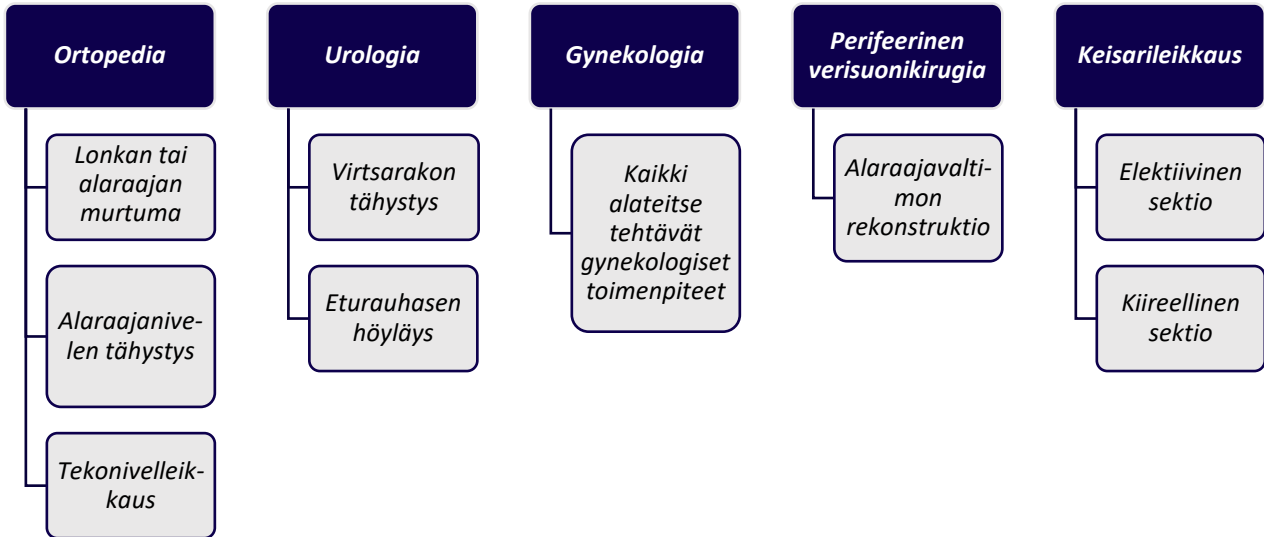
Ortopedia

Lonkan tai alaraajan murtuma

Alaraajanivelen tähystys

Tekonivelleikkaus

Urologia

Virtsarakon tähystys

Eturauhasen höyläys

Gynekologia

Kaikki alateitse tehtävät gynekologiset toimenpiteet

Perifeerinen verisuonikirugia

Alaraajavaltimon rekonstruktio

Keisarileikkaus

Elektiivinen sektio

Kiireellinen sektio